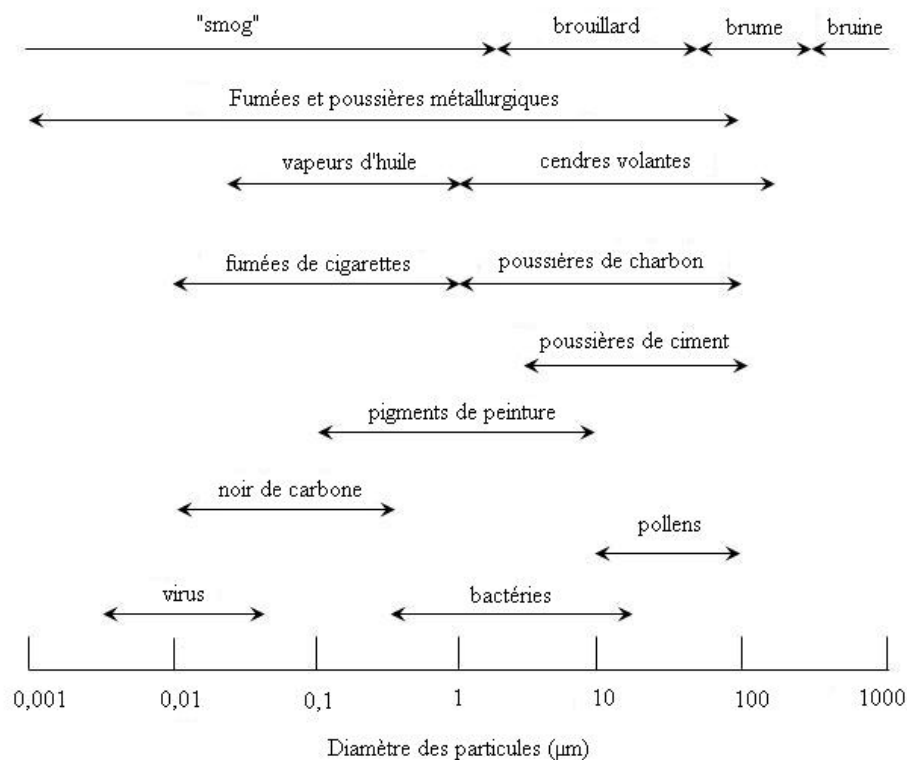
"smog"

brouillard

brume

bruine

Fumées et poussières métallurgiques

vapeurs d'huile

cendres volantes

fumées de cigarettes

poussières de charbon

poussières de ciment

pigments de peinture

noir de carbone

pollens

virus

bactéries

0,001

0,01

0,1

1

10

100

1000

Diamètre des particules (μm)